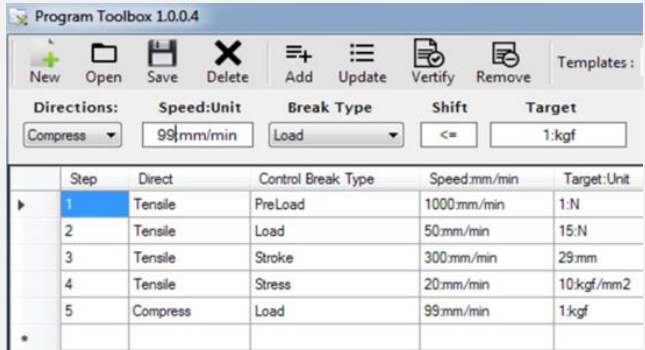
Program Toolbox 1.0.0.4

New Open Save Delete Add Update Verify Remove Templates :

Directions: Speed:Unit Break Type Shift Target

Compress 99 mm/min Load <= 1:kgf

| | Step | Direct | Control Break Type | Speed:mm/min | Target:Unit |
|---|---|---|---|---|---|
| ▸ | 1 | Tensile | PreLoad | 1000:mm/min | 1:N |
| | 2 | Tensile | Load | 50:mm/min | 15:N |
| | 3 | Tensile | Stroke | 300:mm/min | 29:mm |
| | 4 | Tensile | Stress | 20:mm/min | 10:kgf/mm2 |
| | 5 | Compress | Load | 99:mm/min | 1:kgf |
| * | | | | | |